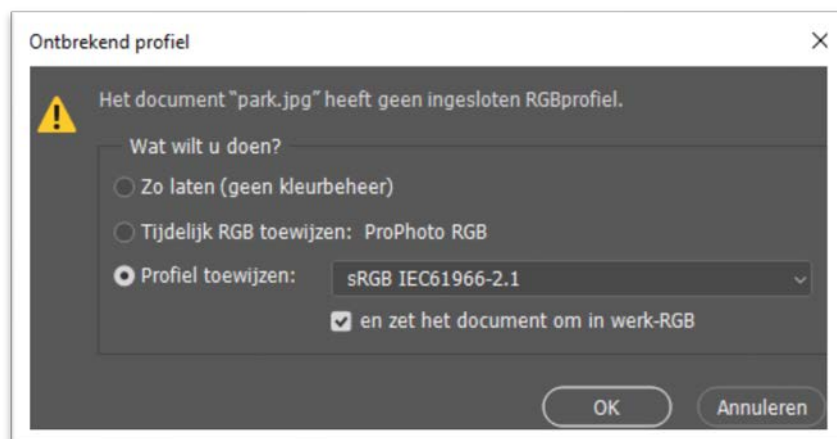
Ontbrekend profiel

×

Het document "park.jpg" heeft geen ingesloten RGBprofiel.

Wat wilt u doen?

Zo laten (geen kleurbeheer)

Tijdelijk RGB toewijzen: ProPhoto RGB

Profiel toewijzen: sRGB IEC61966-2.1

en zet het document om in werk-RGB

OK

Annuleren